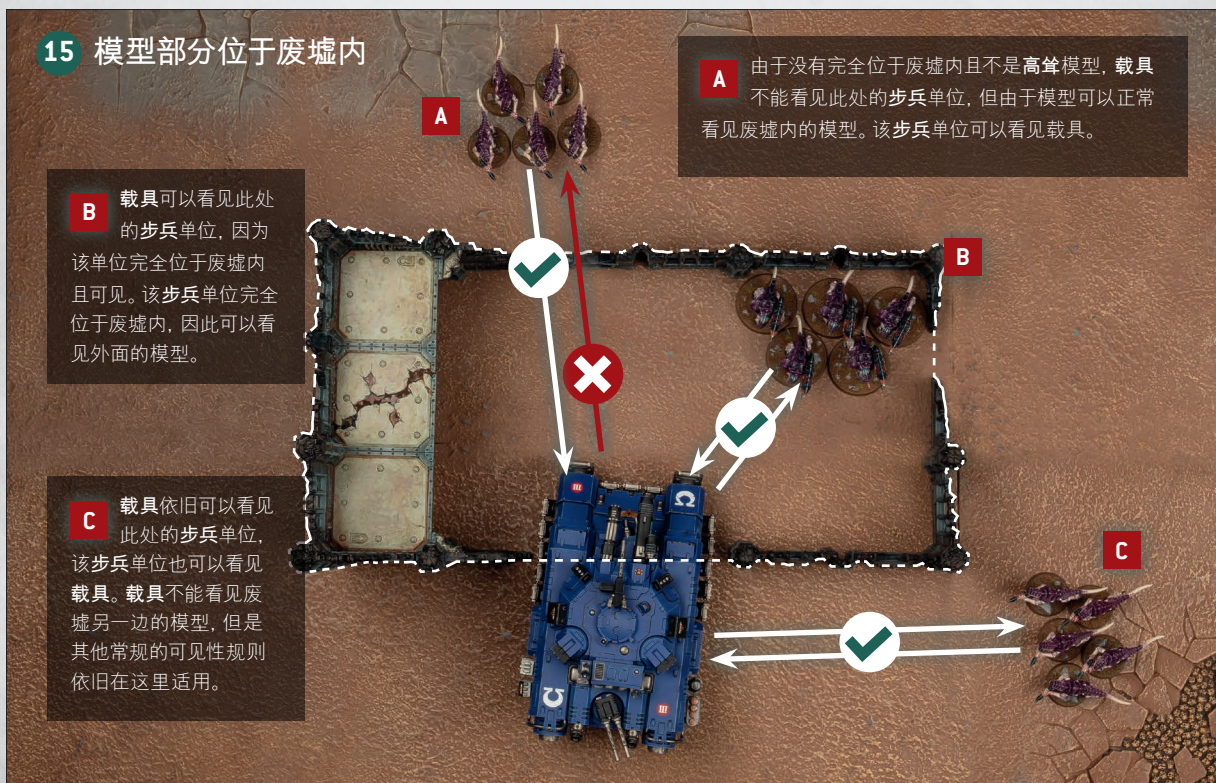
15 模型部分位于废墟内

A 由于没有完全位于废墟内且不是高耸模型，载具不能看见此处的步兵单位，但由于模型可以正常看见废墟内的模型。该步兵单位可以看见载具。

A

B 载具可以看见此处的步兵单位，因为该单位完全位于废墟内且可见。该步兵单位完全位于废墟内，因此可以看见外面的模型。

B

C 载具依旧可以看见此处的步兵单位，该步兵单位也可以看见载具。载具不能看见废墟另一边的模型，但是其他常规的可见性规则依旧在这里适用。

C